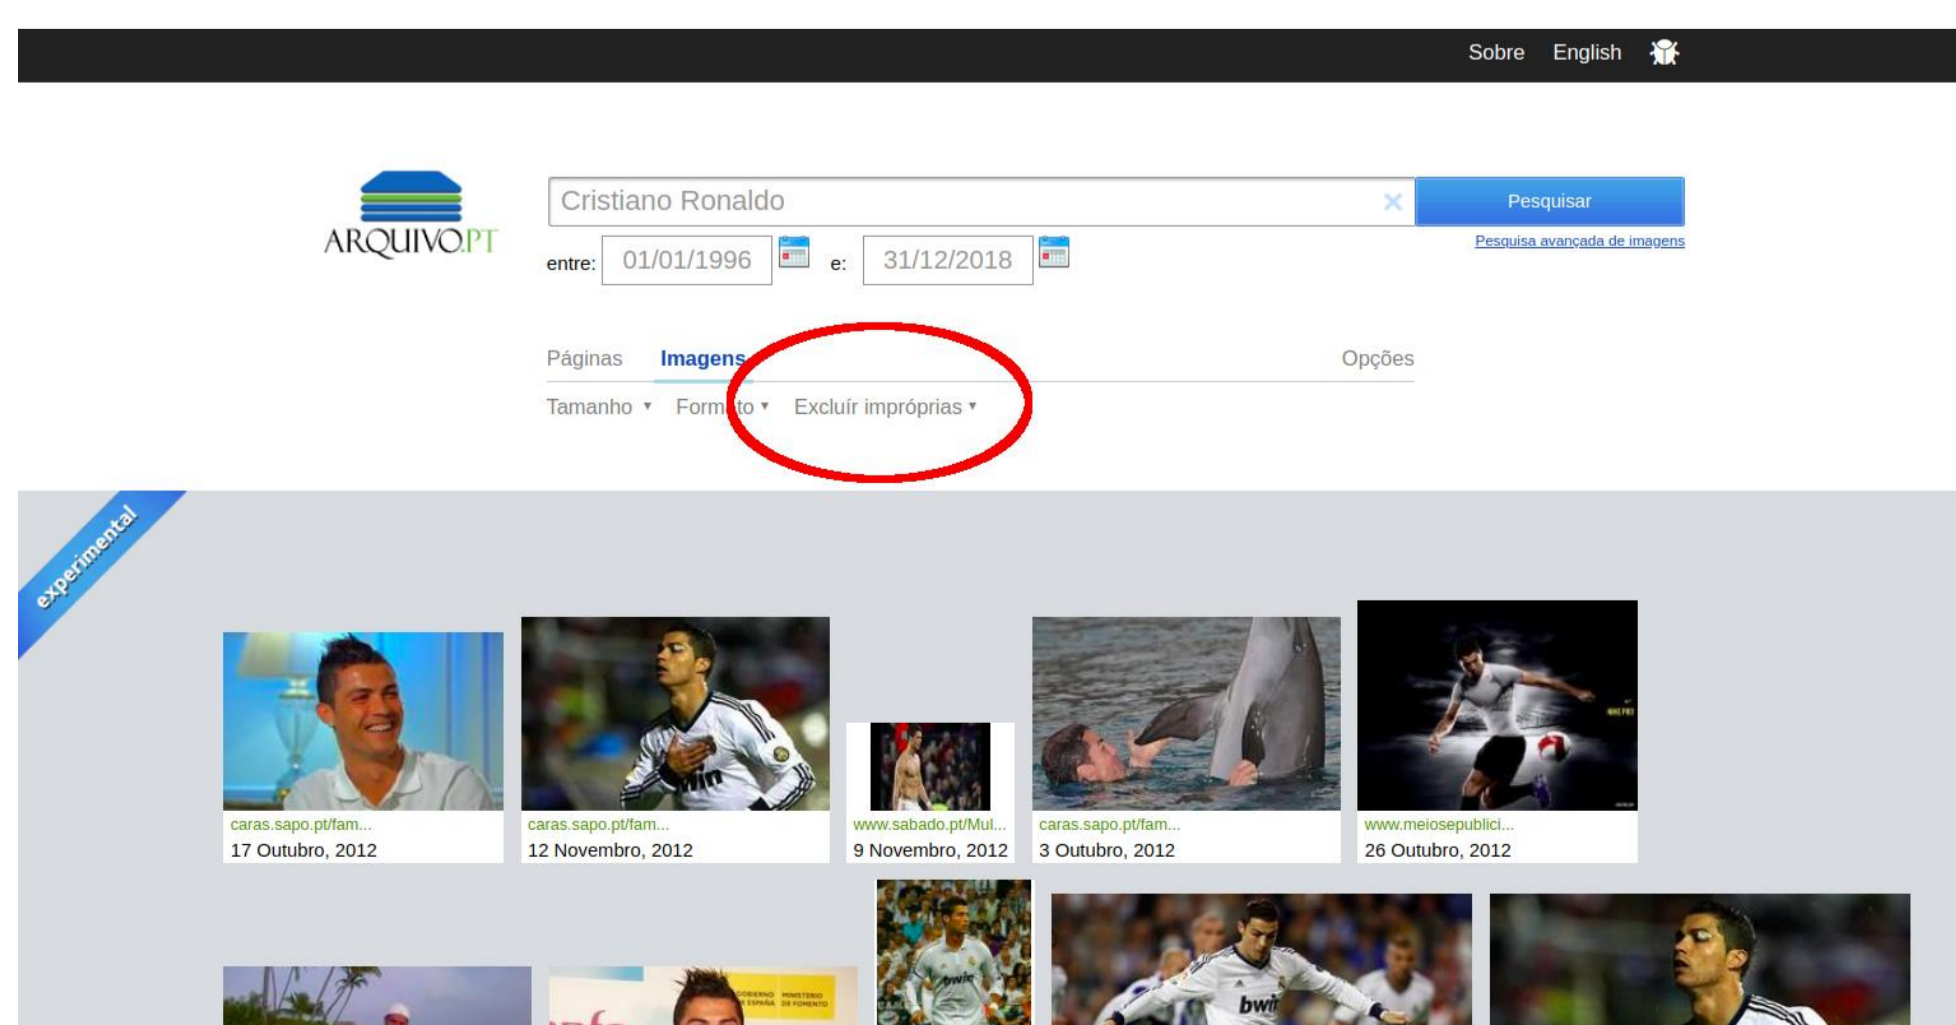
Sobre English

ARQUIVO.PT

Cristiano Ronaldo
Pesquisar
Pesquisa avançada de imagens

entre: 01/01/1996 e: 31/12/2018

Páginas Imagens Opções

Tamanho ▾ Form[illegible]to ▾ Excluir impróprias ▾

experimental

caras.sapo.pt/fam...
17 Outubro, 2012

caras.sapo.pt/fam...
12 Novembro, 2012

www.sabado.pt/Mul...
9 Novembro, 2012

caras.sapo.pt/fam...
3 Outubro, 2012

www.meiosepublici...
26 Outubro, 2012